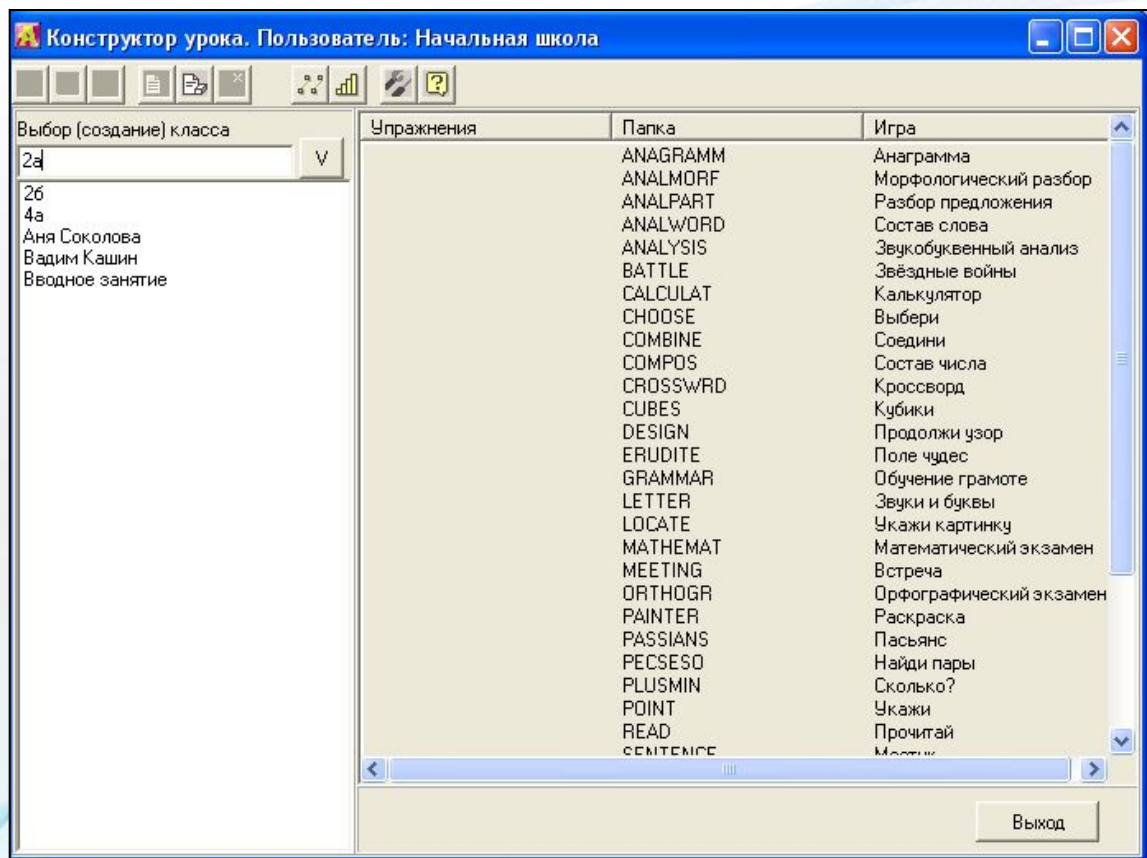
Конструктор урока. Пользователь: Начальная школа

Выбор (создание) класса

2а

V

2б
4а
Аня Соколова
Вадим Кашин
Вводное занятие

| Упражнения | Папка | Игра |
|---|---|---|
| | ANAGRAMM | Анаграмма |
| | ANALMORF | Морфологический разбор |
| | ANALPART | Разбор предложения |
| | ANALWORD | Состав слова |
| | ANALYSIS | Звукобуквенный анализ |
| | BATTLE | Звёздные войны |
| | CALCULAT | Калькулятор |
| | CHOOSE | Выбери |
| | COMBINE | Соедини |
| | COMPOS | Состав числа |
| | CROSSWRD | Кроссворд |
| | CUBES | Кубики |
| | DESIGN | Продолжи узор |
| | ERUDITE | Поле чудес |
| | GRAMMAR | Обучение грамоте |
| | LETTER | Звуки и буквы |
| | LOCATE | Укажи картинку |
| | MATHEMAT | Математический экзамен |
| | MEETING | Встреча |
| | ORTHOGR | Орфографический экзамен |
| | PAINTER | Раскраска |
| | PASSIANS | Пасьянс |
| | PECSESO | Найди пары |
| | PLUSMIN | Сколько? |
| | POINT | Укажи |
| | READ | Прочитай |
| | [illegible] | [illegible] |

Выход